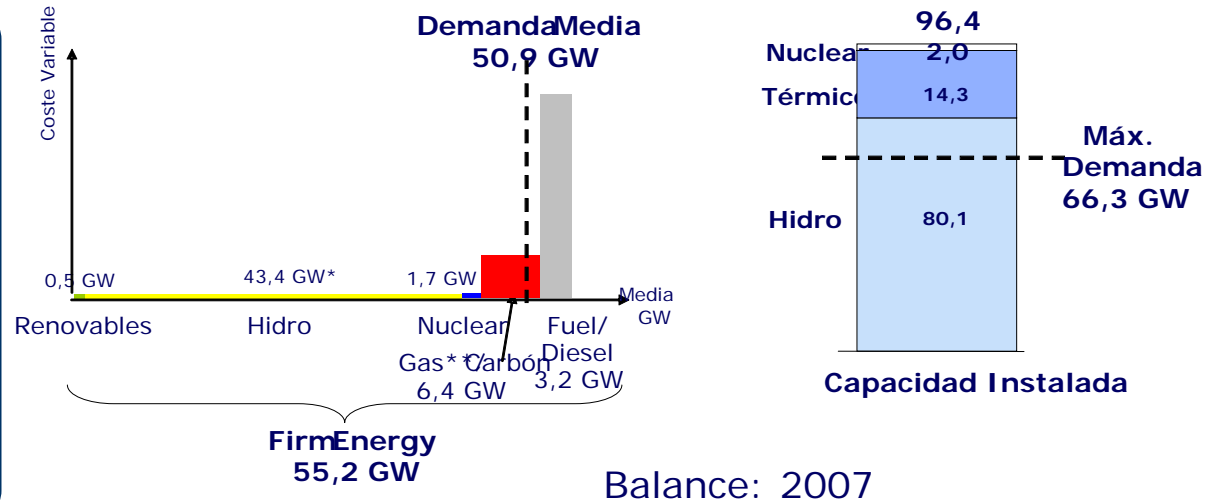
Coste Variable

Demanda Media
50,9 GW

0,5 GW
43,4 GW*
1,7 GW
Media GW

Renovables
Hidro
Nuclear
Fuel/ Diesel
3,2 GW
Gas**/Carbón
6,4 GW

Firm Energy
55,2 GW

96,4
Nuclear 2,0
Térmico 14,3
Hidro 80,1
Máx. Demanda
66,3 GW

Capacidad Instalada

Balance: 2007